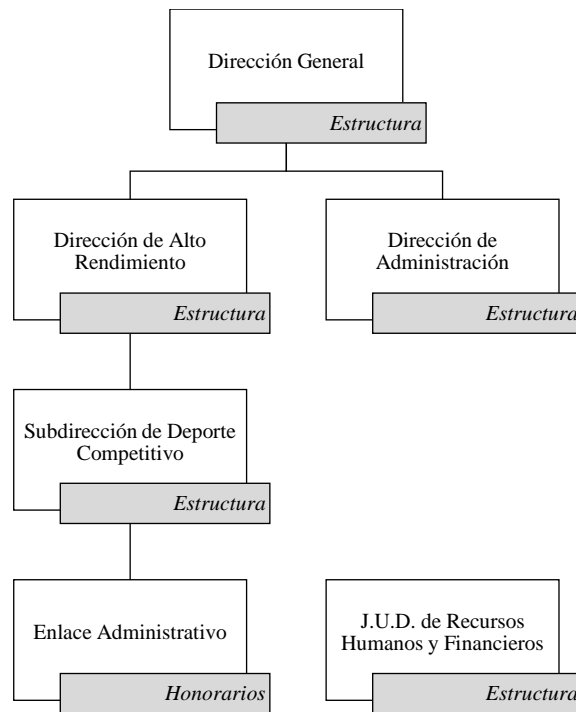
Dirección General

Estructura

Dirección de Alto Rendimiento

Estructura

Dirección de Administración

Estructura

Subdirección de Deporte Competitivo

Estructura

Enlace Administrativo

Honorarios

J.U.D. de Recursos Humanos y Financieros

Estructura